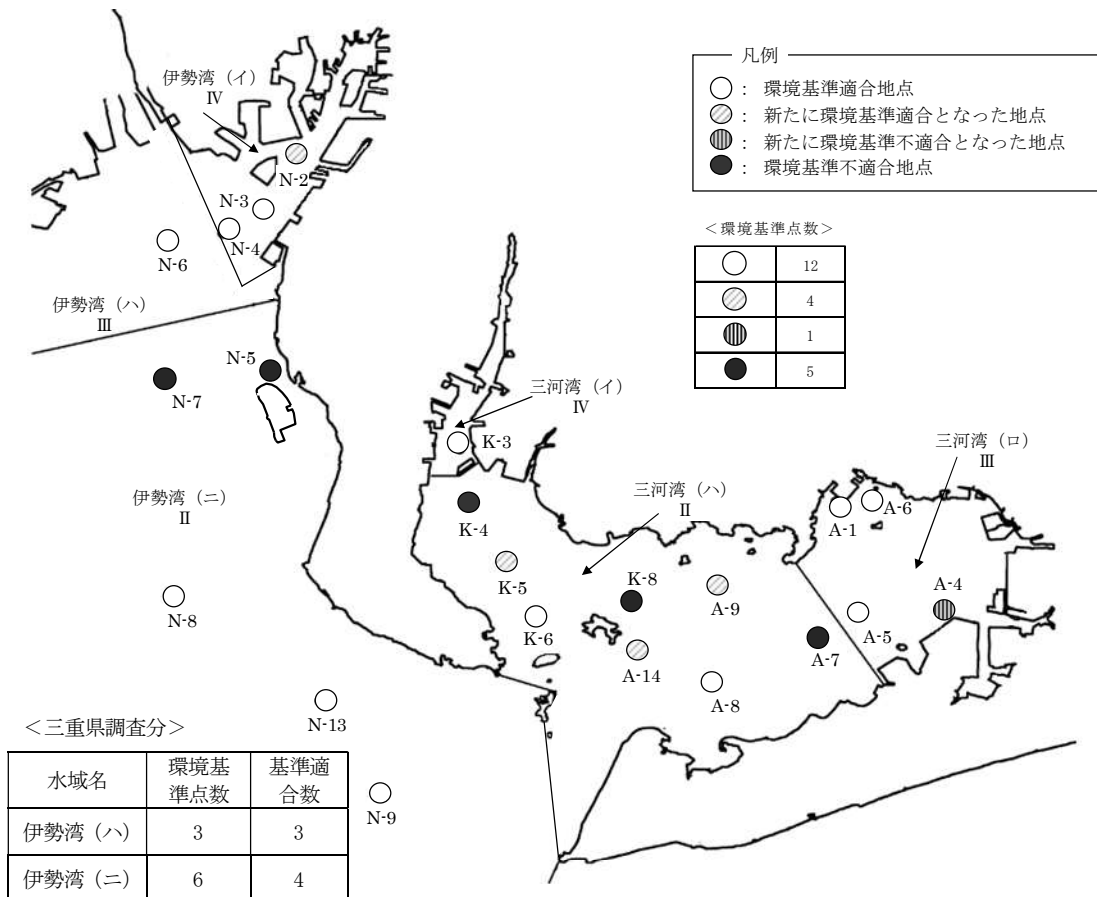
凡例
○： 環境基準適合地点
◎： 新たに環境基準適合となった地点
◍： 新たに環境基準不適合となった地点
●： 環境基準不適合地点

＜環境基準点数＞

| ○ | 12 |
|---|---|
| ◎ | 4 |
| ◍ | 1 |
| ● | 5 |

伊勢湾（イ）
Ⅳ
N-2
N-3
N-4
N-6
伊勢湾（ハ）
Ⅲ
N-5
N-7
伊勢湾（ニ）
Ⅱ
N-8
N-13
N-9
三河湾（イ）
Ⅳ
K-3
K-4
三河湾（ハ）
Ⅱ
K-5
K-6
K-8
A-9
A-14
A-8
A-7
三河湾（ロ）
Ⅲ
A-1
A-6
A-4
A-5

＜三重県調査分＞

| 水域名 | 環境基準点数 | 基準適合数 |
|---|---|---|
| 伊勢湾（ハ） | 3 | 3 |
| 伊勢湾（ニ） | 6 | 4 |